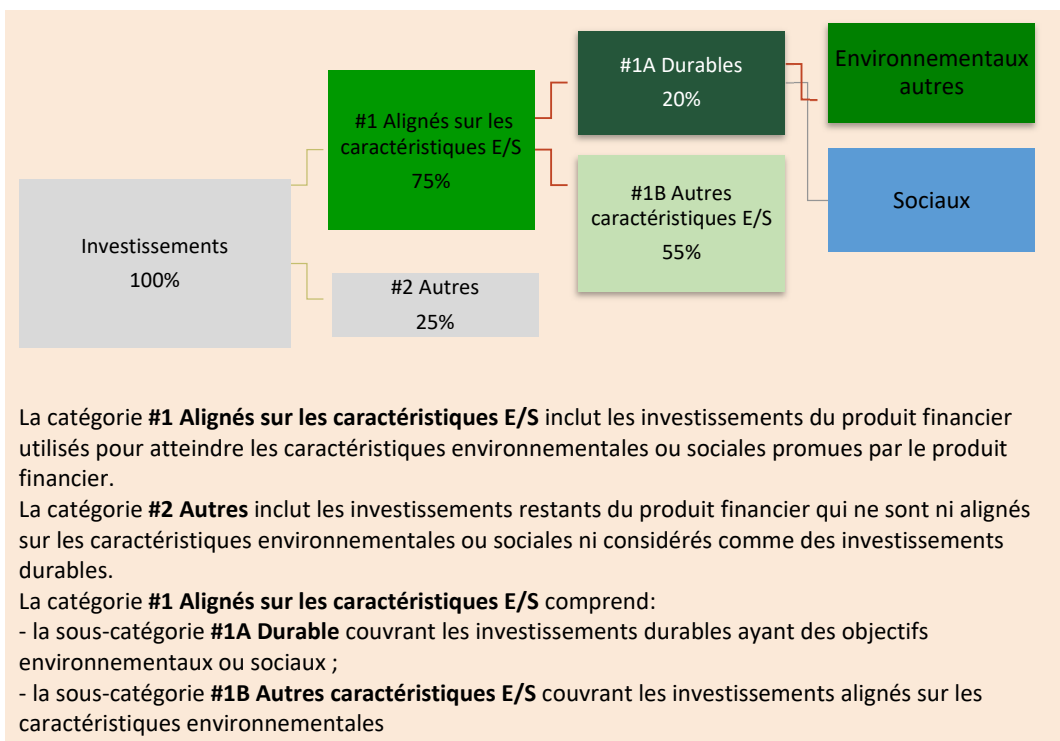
Investissements
100%

#1 Alignés sur les caractéristiques E/S
75%

#2 Autres
25%

#1A Durables
20%

#1B Autres caractéristiques E/S
55%

Environnementaux autres

Sociaux

La catégorie **#1 Alignés sur les caractéristiques E/S** inclut les investissements du produit financier utilisés pour atteindre les caractéristiques environnementales ou sociales promues par le produit financier.
La catégorie **#2 Autres** inclut les investissements restants du produit financier qui ne sont ni alignés sur les caractéristiques environnementales ou sociales ni considérés comme des investissements durables.
La catégorie **#1 Alignés sur les caractéristiques E/S** comprend:
- la sous-catégorie **#1A Durable** couvrant les investissements durables ayant des objectifs environnementaux ou sociaux ;
- la sous-catégorie **#1B Autres caractéristiques E/S** couvrant les investissements alignés sur les caractéristiques environnementales